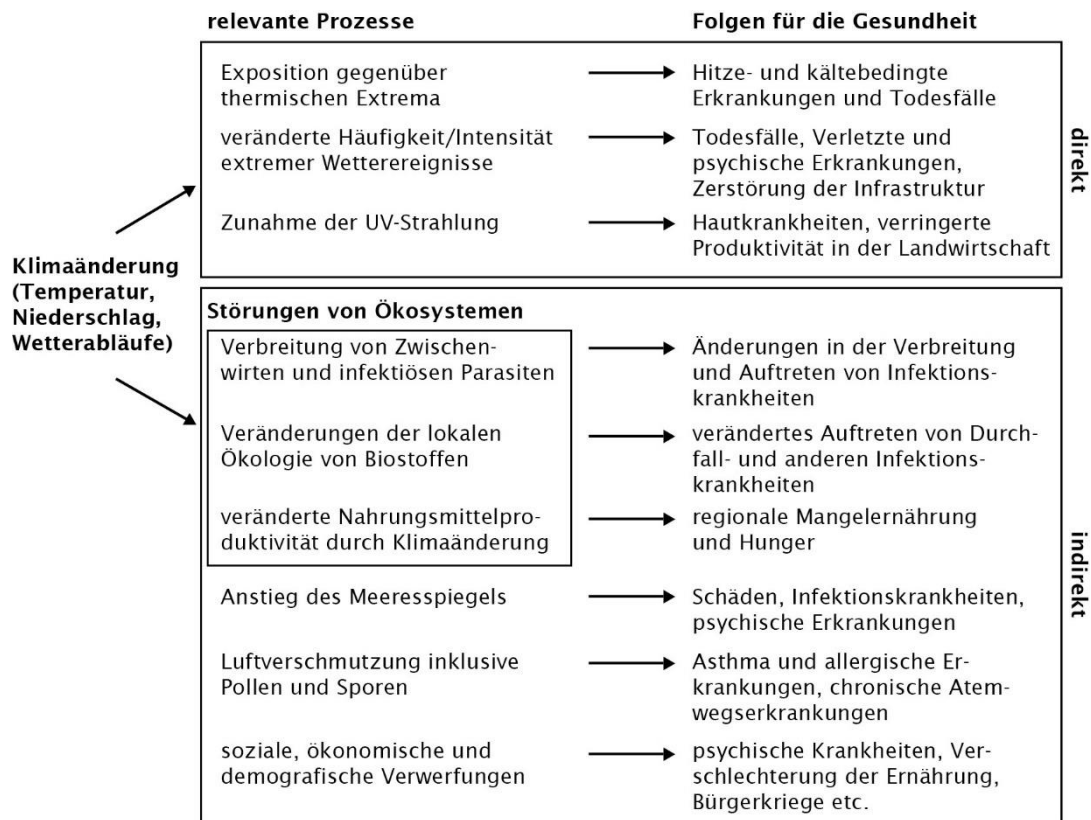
relevante Prozesse

Folgen für die Gesundheit

Klimaänderung (Temperatur, Niederschlag, Wetterabläufe)

Exposition gegenüber thermischen Extrema → Hitze- und kältebedingte Erkrankungen und Todesfälle

veränderte Häufigkeit/Intensität extremer Wetterereignisse → Todesfälle, Verletzte und psychische Erkrankungen, Zerstörung der Infrastruktur

Zunahme der UV-Strahlung → Hautkrankheiten, verringerte Produktivität in der Landwirtschaft

direkt

Störungen von Ökosystemen

Verbreitung von Zwischenwirten und infektiösen Parasiten → Änderungen in der Verbreitung und Auftreten von Infektionskrankheiten

Veränderungen der lokalen Ökologie von Biostoffen → verändertes Auftreten von Durchfall- und anderen Infektionskrankheiten

veränderte Nahrungsmittelproduktivität durch Klimaänderung → regionale Mangelernährung und Hunger

Anstieg des Meeresspiegels → Schäden, Infektionskrankheiten, psychische Erkrankungen

Luftverschmutzung inklusive Pollen und Sporen → Asthma und allergische Erkrankungen, chronische Atemwegserkrankungen

soziale, ökonomische und demografische Verwerfungen → psychische Krankheiten, Verschlechterung der Ernährung, Bürgerkriege etc.

indirekt